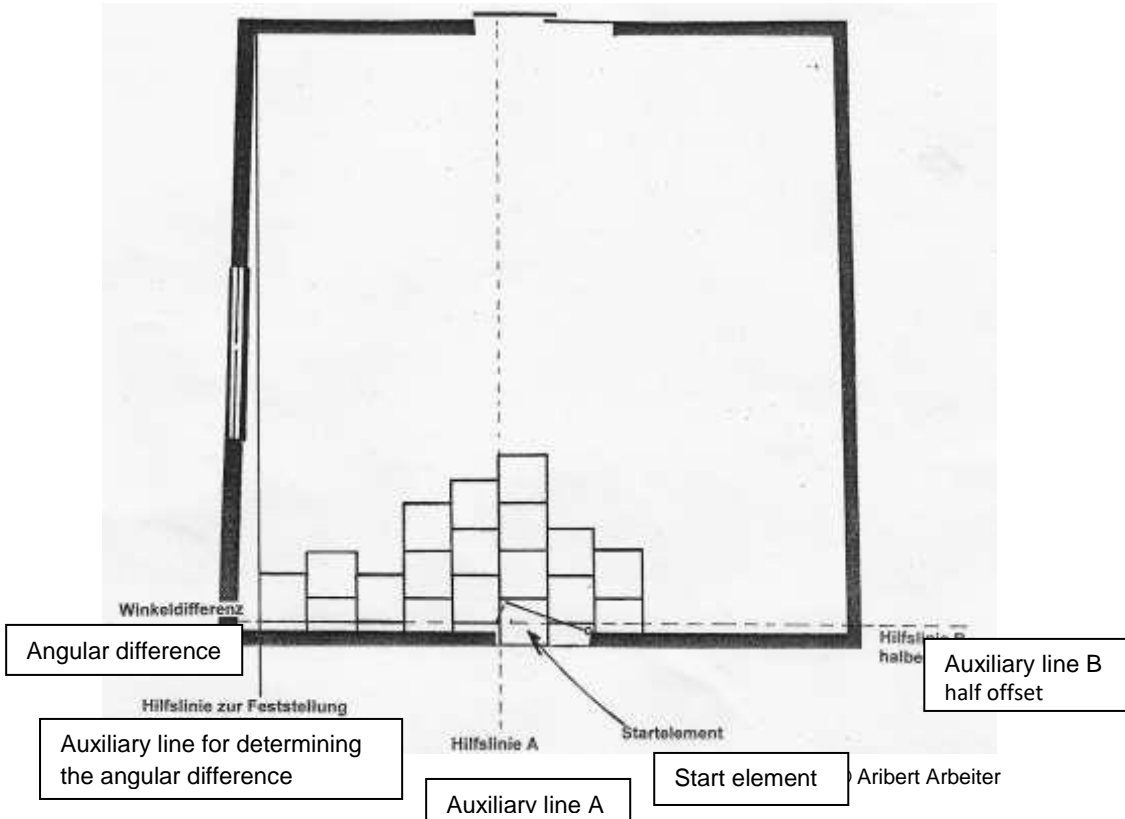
Winkeldifferenz

Angular difference

Hilfslinie B halbe

Auxiliary line B half offset

Hilfslinie zur Feststellung

Auxiliary line for determining the angular difference

Startelement

Hilfslinie A

Start element

Aribert Arbeiter

Auxiliary line A